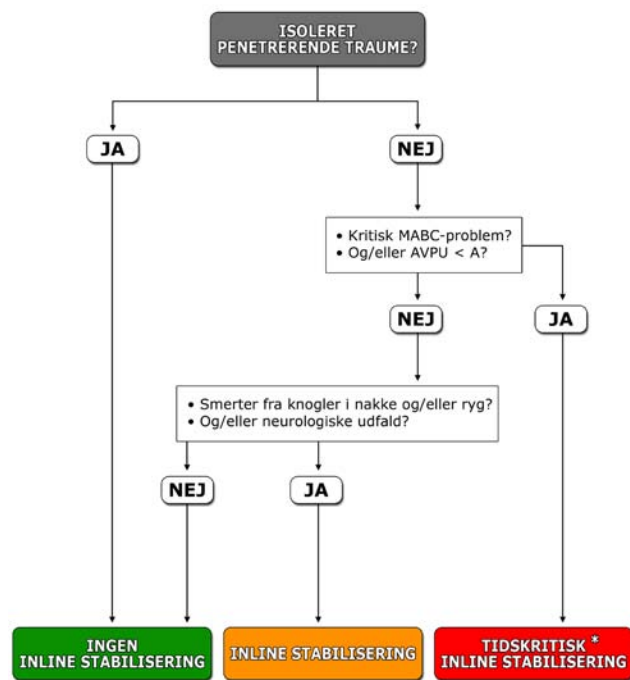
ISOLERET PENETRERENDE TRAUME?

JA

NEJ

• Kritisk MABC-problem?
• Og/eller AVPU < A?

NEJ

JA

• Smerter fra knogler i nakke og/eller ryg?
• Og/eller neurologiske udfald?

NEJ

JA

INGEN INLINE STABILISERING

INLINE STABILISERING

TIDSKRITISK * INLINE STABILISERING